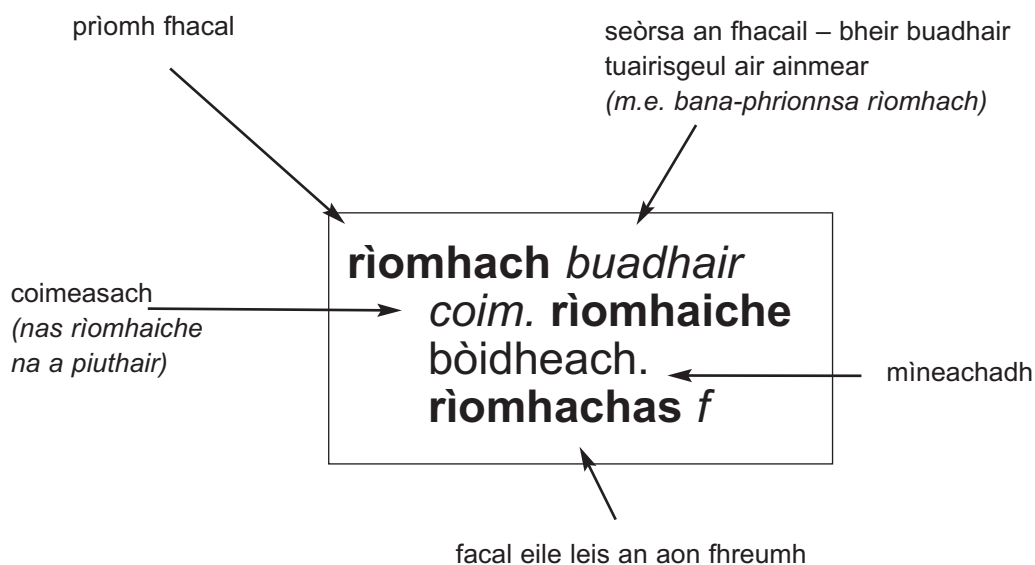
prìomh fhacal

seòrsa an fhacail – bheir buadhair tuairisgeul air ainmear
*(m.e. bana-phrionnsa rìomhach)*

coimeasach
*(nas rìomhaiche na a piuthair)*

**rìomhach** *buadhair*
*coim.* **rìomhaiche**
bòidheach.
**rìomhachas** *f*

mìneachadh

facal eile leis an aon fhreumh